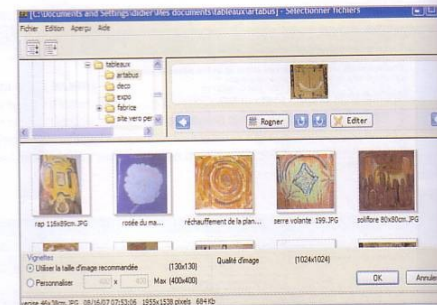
[C:\Documents and Settings\Didier\Mes documents\tableaux\artabus] - Sélectionner fichiers

Fichier Edition Aperçu Aide

tableaux
artabus
deco
expo
fabrice
site vero per

Rogner
Editer

rap 116x89cm.JPG
rosée du ma...
réchauffement de la plan...
serre volante 199.JPG
solifiore 80x80cm.JPG

Vignettes
Utiliser la taille d'image recommandée (130x130)
Personnaliser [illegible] x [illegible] Max (400x400)

Qualité d'image (1024x1024)

OK
Annuler

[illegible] 46x38cm.JPG 08/16/07 07:53:06 1955x1538 pixels 684 Kb